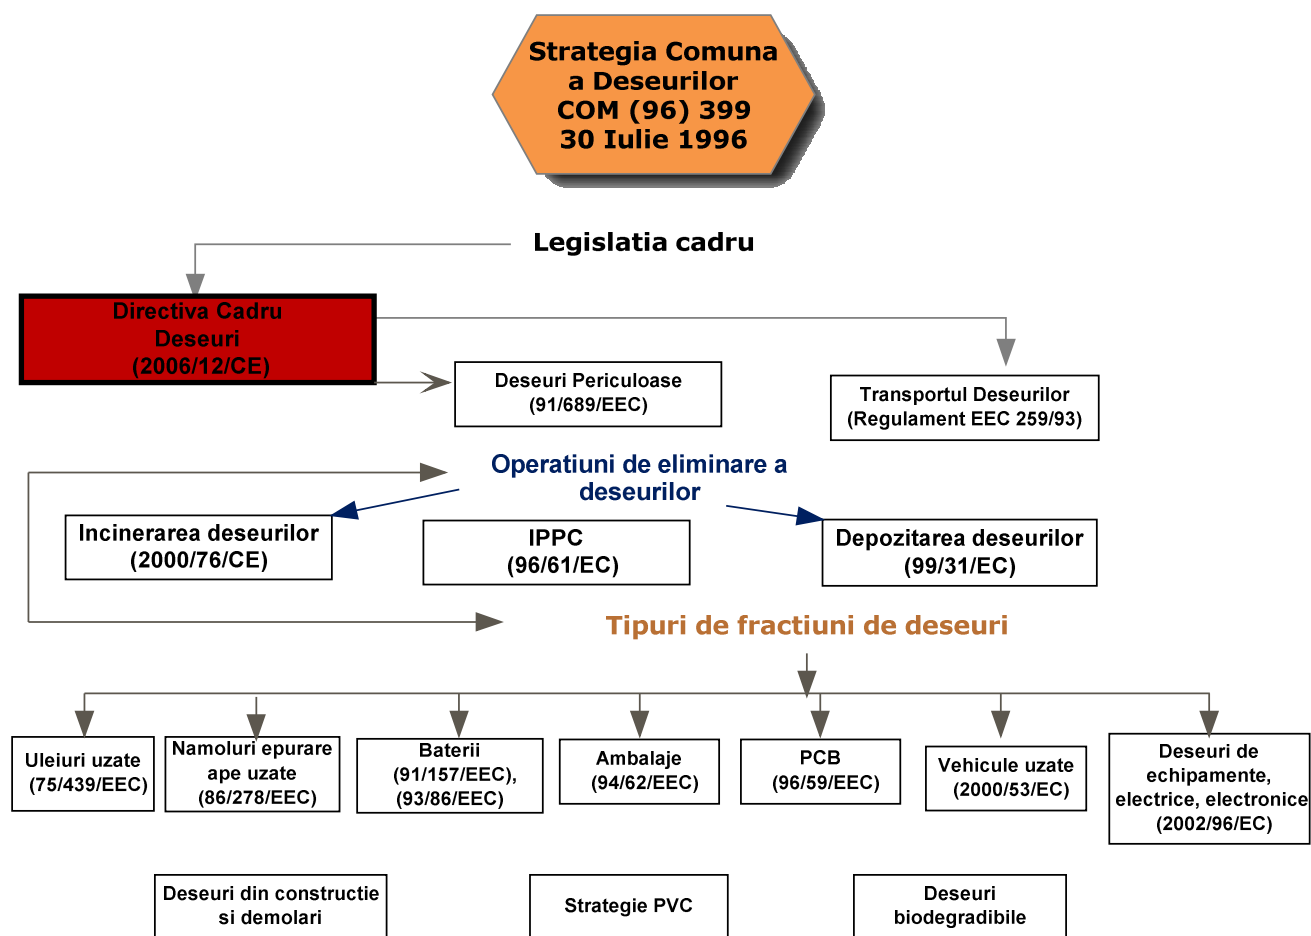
Strategia Comuna a Deseurilor COM (96) 399 30 Iulie 1996

Legislatia cadru

Directiva Cadru Deseuri (2006/12/CE)

Deseuri Periculoase (91/689/EEC)

Transportul Deseurilor (Regulament EEC 259/93)

Operatiuni de eliminare a deseurilor

Incinerarea deseurilor (2000/76/CE)

IPPC (96/61/EC)

Depozitarea deseurilor (99/31/EC)

Tipuri de fractiuni de deseuri

Uleiuri uzate (75/439/EEC)

Namoluri epurare ape uzate (86/278/EEC)

Baterii (91/157/EEC), (93/86/EEC)

Ambalaje (94/62/EEC)

PCB (96/59/EEC)

Vehicule uzate (2000/53/EC)

Deseuri de echipamente, electrice, electronice (2002/96/EC)

Deseuri din constructie si demolari

Strategie PVC

Deseuri biodegradibile